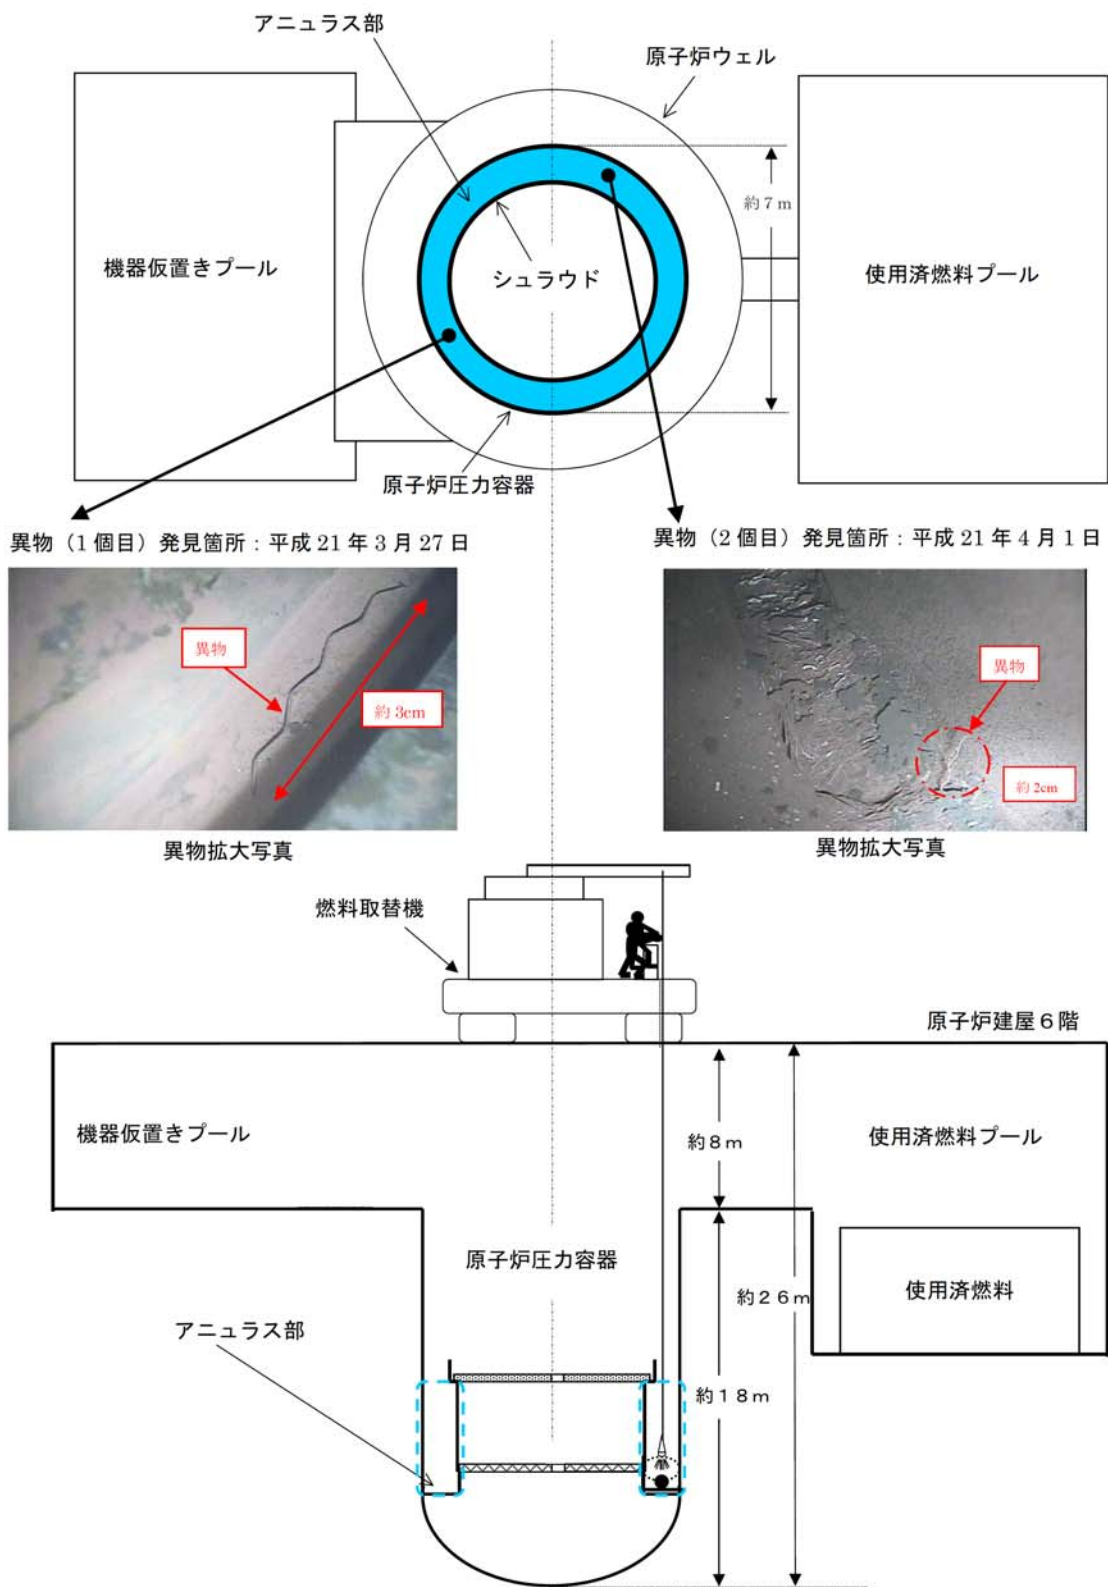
アニュラス部

原子炉ウェル

約 7 m

機器仮置きプール

シュラウド

使用済燃料プール

原子炉圧力容器

異物（1 個目）発見箇所：平成 21 年 3 月 27 日

異物（2 個目）発見箇所：平成 21 年 4 月 1 日

異物

約 3cm

異物

約 2cm

異物拡大写真

異物拡大写真

燃料取替機

原子炉建屋６階

機器仮置きプール

約８ｍ

使用済燃料プール

原子炉圧力容器

約２６ｍ

使用済燃料

アニュラス部

約１８ｍ